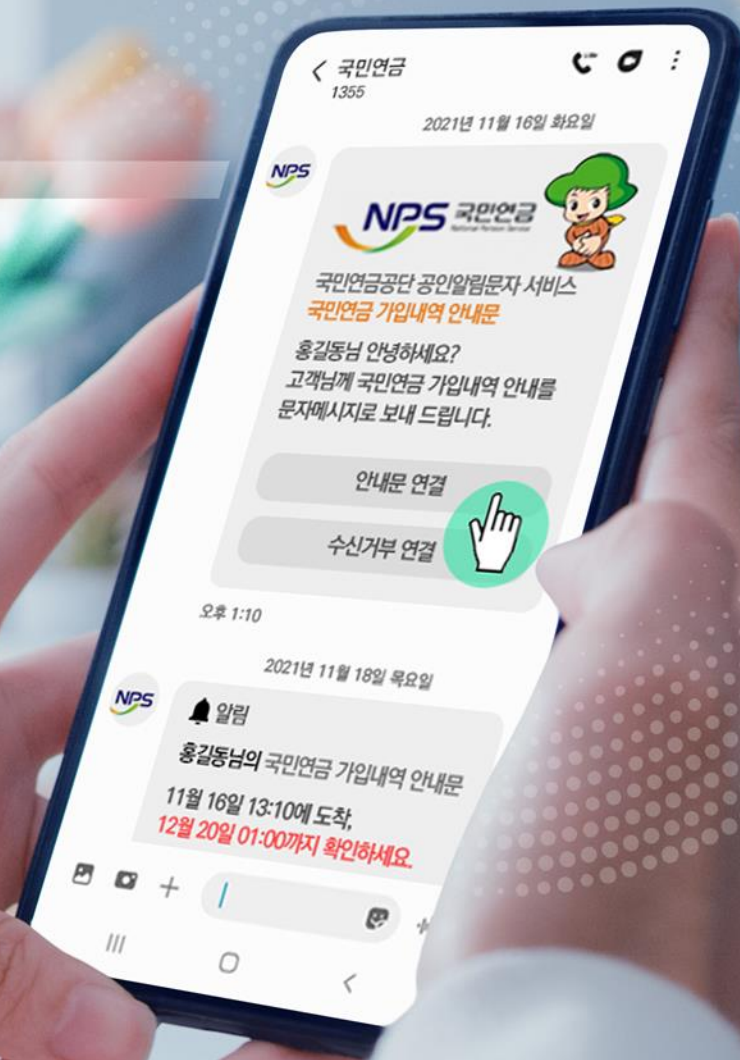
< 국민연금
1355

2021년 11월 16일 화요일

NPS

NPS 국민연금
National Pension Service

국민연금공단 공인알림문자 서비스
국민연금 가입내역 안내문

홍길동님 안녕하세요?
고객님께 국민연금 가입내역 안내를 문자메시지로 보내 드립니다.

안내문 연결

수신거부 연결

오후 1:10

2021년 11월 18일 목요일

NPS

알림

홍길동님의 국민연금 가입내역 안내문

11월 16일 13:10에 도착,
12월 20일 01:00까지 확인하세요.